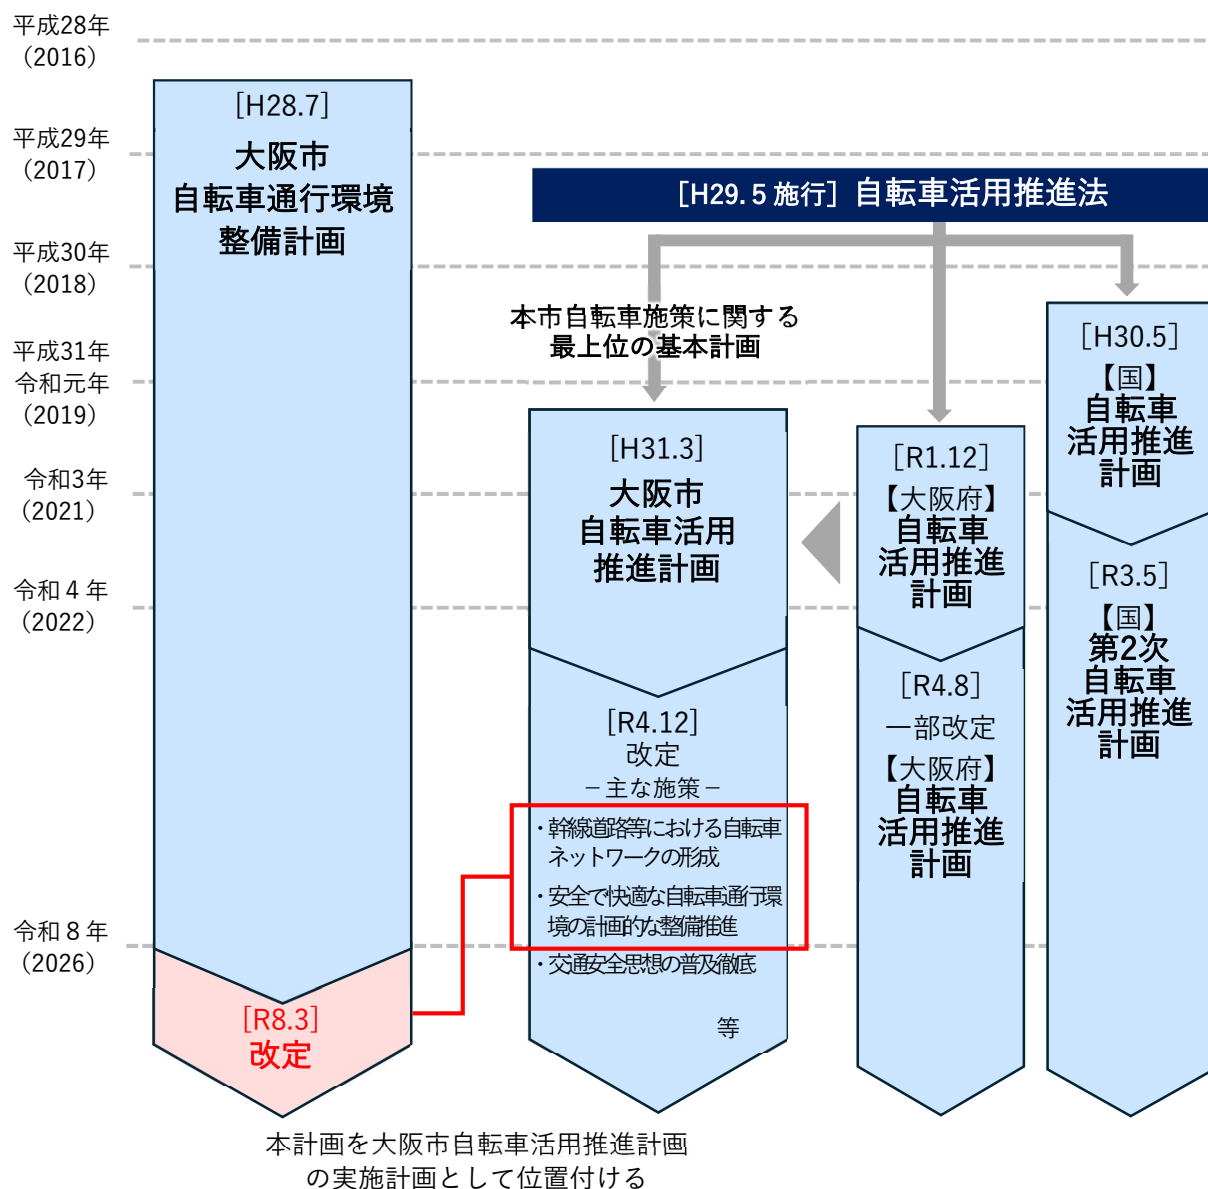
平成28年
（2016）

平成29年
（2017）

平成30年
（2018）

平成31年
令和元年
（2019）

令和3年
（2021）

令和４年
（2022）

令和８年
（2026）

[H28.7]
大阪市
自転車通行環境
整備計画

[R8.3]
改定

[H29.5 施行] 自転車活用推進法

本市自転車施策に関する
最上位の基本計画

[H31.3]
大阪市
自転車活用
推進計画

[R4.12]
改定
－主な施策－
・幹線道路等における自転車ネットワークの形成
・安全で快適な自転車通行環境の計画的な整備推進
・交通安全思想の普及徹底
等

[R1.12]
【大阪府】
自転車
活用推進
計画

[R4.8]
一部改定
【大阪府】
自転車
活用推進
計画

[H30.5]
【国】
自転車
活用推進
計画

[R3.5]
【国】
第2次
自転車
活用推進
計画

本計画を大阪市自転車活用推進計画
の実施計画として位置付ける